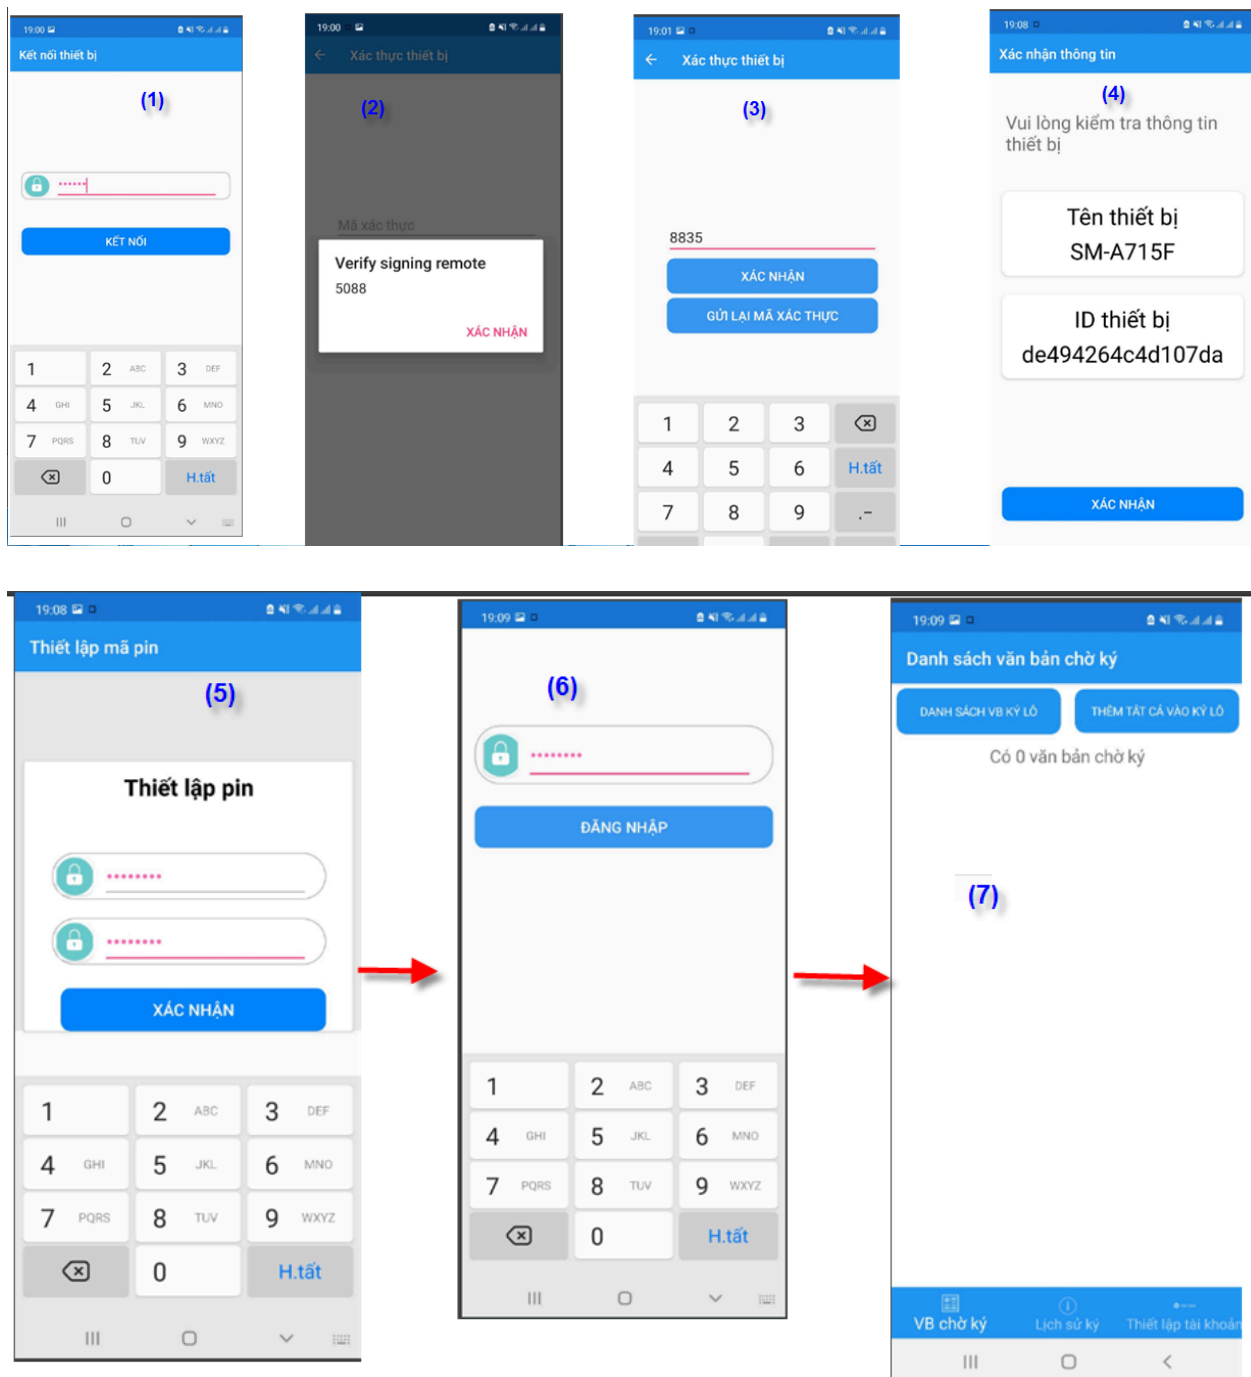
19:00

Kết nối thiết bị

(1)

••••••

KẾT NỐI

1
2 ABC
3 DEF
4 GHI
5 JKL
6 MNO
7 PQRS
8 TUV
9 WXYZ
0
H.tất

19:00

Xác thực thiết bị

(2)

Mã xác thực

Verify signing remote
5088

XÁC NHẬN

19:01

Xác thực thiết bị

(3)

8835

XÁC NHẬN

GỬI LẠI MÃ XÁC THỰC

1
2
3
4
5
6
H.tất
7
8
9
. -

19:08

Xác nhận thông tin

(4)

Vui lòng kiểm tra thông tin thiết bị

Tên thiết bị
SM-A715F

ID thiết bị
de494264c4d107da

XÁC NHẬN

19:08

Thiết lập mã pin

(5)

Thiết lập pin

••••••••

••••••••

XÁC NHẬN

1
2 ABC
3 DEF
4 GHI
5 JKL
6 MNO
7 PQRS
8 TUV
9 WXYZ
0
H.tất

19:09

(6)

••••••••

ĐĂNG NHẬP

1
2 ABC
3 DEF
4 GHI
5 JKL
6 MNO
7 PQRS
8 TUV
9 WXYZ
0
H.tất

19:09

Danh sách văn bản chờ ký

DANH SÁCH VB KÝ LÔ

THÊM TẤT CẢ VÀO KÝ LÔ

Có 0 văn bản chờ ký

(7)

VB chờ ký
Lịch sử ký
Thiết lập tài khoản